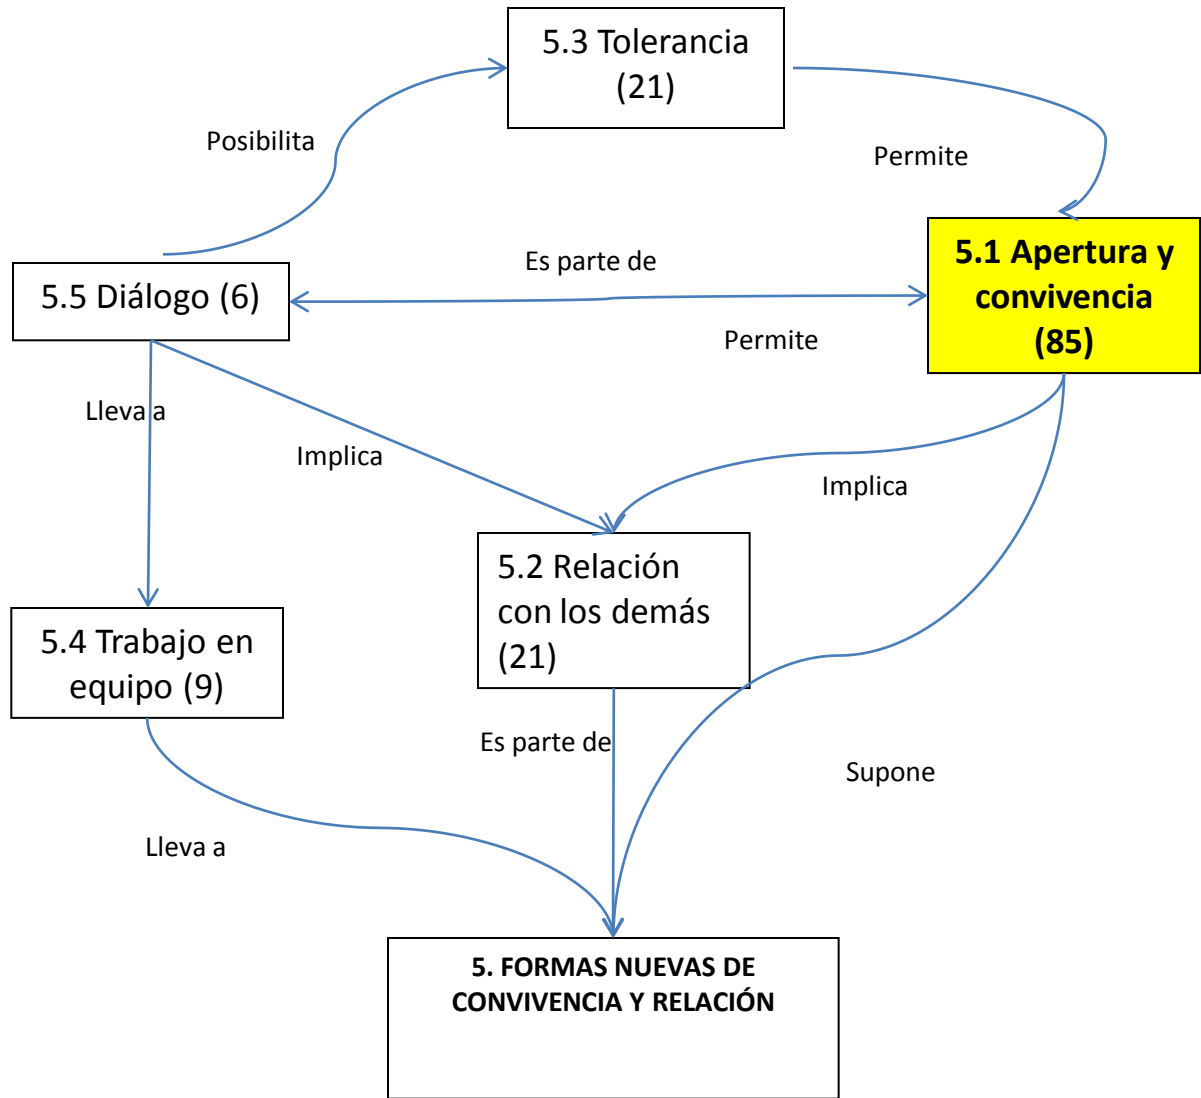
5.3 Tolerancia (21)

Posibilita

Permite

Es parte de

5.5 Diálogo (6)

5.1 Apertura y convivencia (85)

Permite

Lleva a

Implica

Implica

5.2 Relación con los demás (21)

5.4 Trabajo en equipo (9)

Es parte de

Supone

Lleva a

5. FORMAS NUEVAS DE CONVIVENCIA Y RELACIÓN